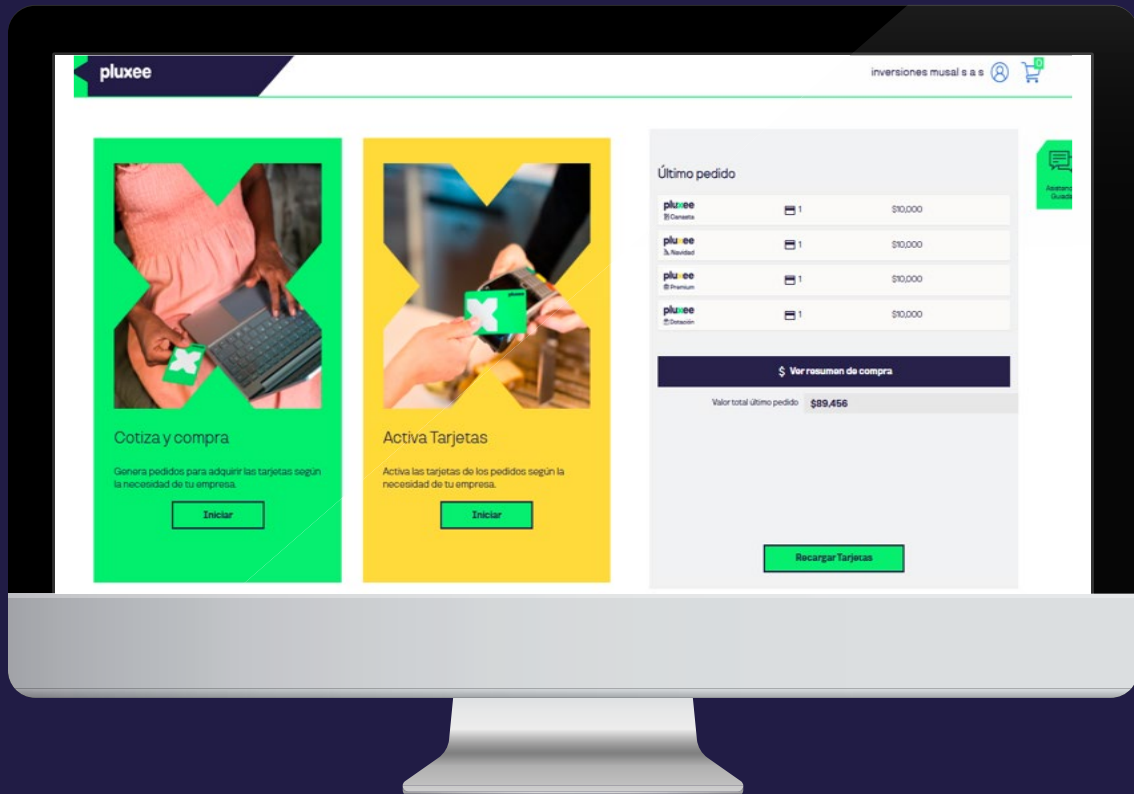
pluxee

inversiones musal s a s

0

Cotiza y compra

Genera pedidos para adquirir las tarjetas según la necesidad de tu empresa.

Iniciar

pluxee

Activa Tarjetas

Activa las tarjetas de los pedidos según la necesidad de tu empresa.

Iniciar

Último pedido

| | | |
|---|---|---|
| pluxee Canasta | 1 | $10,000 |
| pluxee Navidad | 1 | $10,000 |
| pluxee Premium | 1 | $10,000 |
| pluxee Dotación | 1 | $10,000 |

$ Ver resumen de compra

Valor total último pedido $89,456

Recargar Tarjetas

Asisten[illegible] Guarda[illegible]